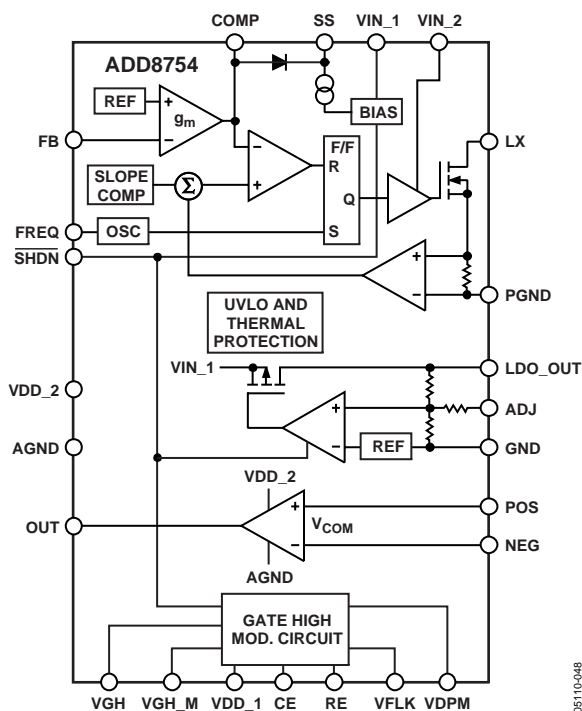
COMP SS VIN_1 VIN_2

ADD8754

REF
+
$g_m$
−

FB

−
+

F/F
R
Q
S

SLOPE COMP
$\Sigma$

BIAS

LX

FREQ
OSC
$\overline{SHDN}$

+
−

PGND

UVLO AND THERMAL PROTECTION

VIN_1

LDO_OUT

VDD_2

+
−
REF

ADJ

AGND

GND

VDD_2

+
$V_{COM}$
−

POS

OUT

NEG

AGND

GATE HIGH MOD. CIRCUIT

VGH VGH_M VDD_1 CE RE VFLK VDPM

05110-048